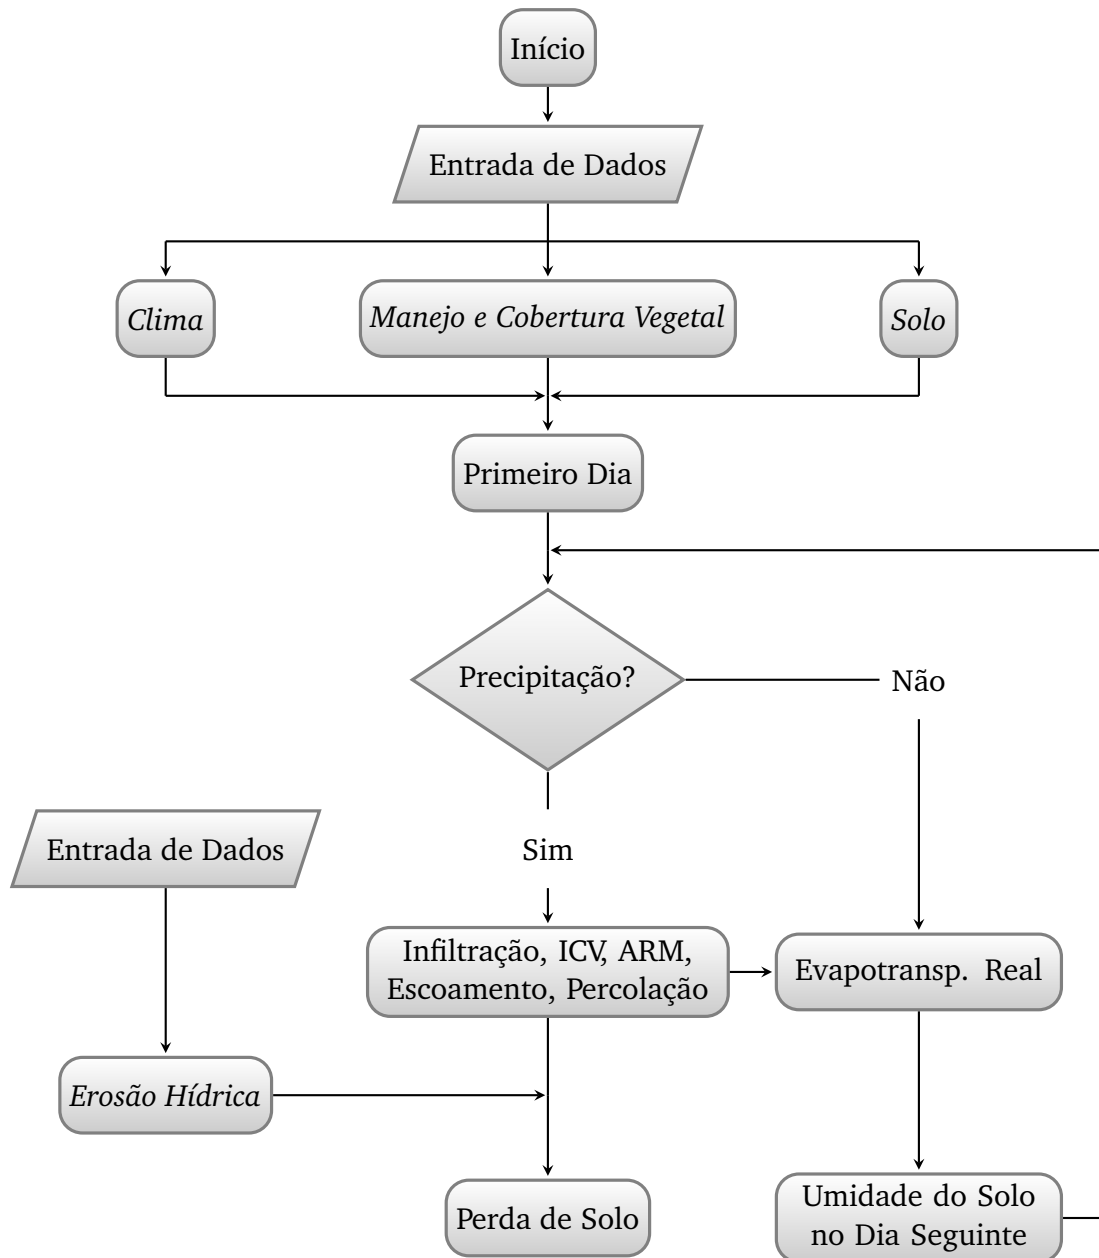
Início

Entrada de Dados

Clima

Manejo e Cobertura Vegetal

Solo

Primeiro Dia

Precipitação?

Não

Sim

Entrada de Dados

Infiltração, ICV, ARM, Escoamento, Percolação

Evapotransp. Real

Erosão Hídrica

Perda de Solo

Umidade do Solo no Dia Seguinte